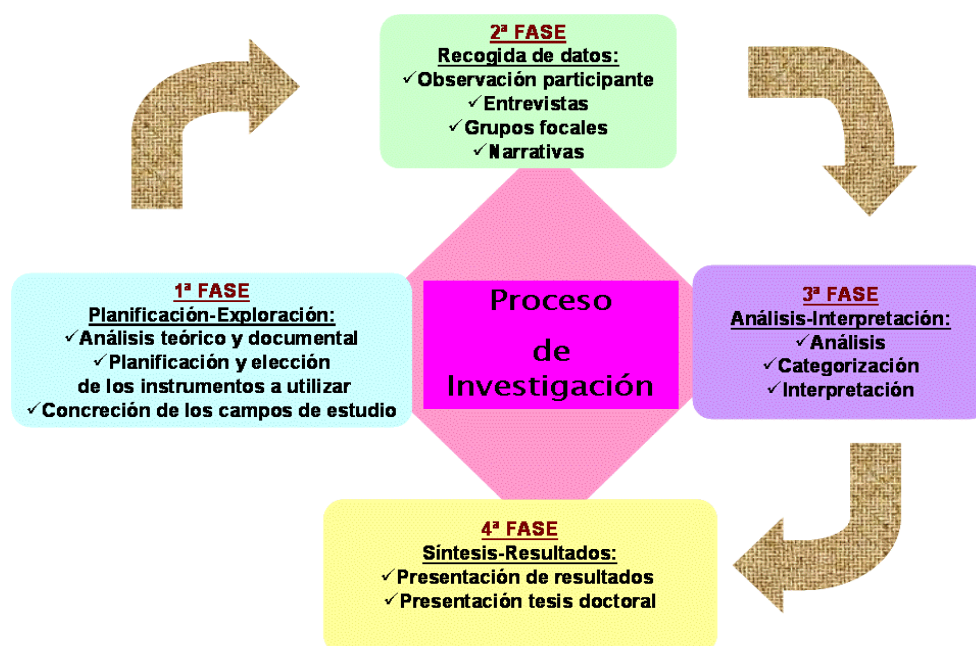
2ª FASE
Recogida de datos:
✓Observación participante
✓Entrevistas
✓Grupos focales
✓Narrativas

1ª FASE
Planificación-Exploración:
✓Análisis teórico y documental
✓Planificación y elección de los instrumentos a utilizar
✓Concreción de los campos de estudio

Proceso de Investigación

3ª FASE
Análisis-Interpretación:
✓Análisis
✓Categorización
✓Interpretación

4ª FASE
Síntesis-Resultados:
✓Presentación de resultados
✓Presentación tesis doctoral